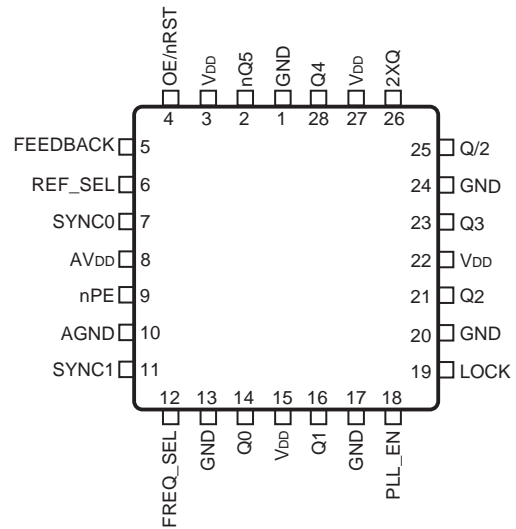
OE/nRST
4
VDD
3
nQ5
2
GND
1
Q4
28
VDD
27
2XQ
26

FEEDBACK 5
REF_SEL 6
SYNC0 7
AVDD 8
nPE 9
AGND 10
SYNC1 11

25 Q/2
24 GND
23 Q3
22 VDD
21 Q2
20 GND
19 LOCK

12
FREQ_SEL
13
GND
14
Q0
15
VDD
16
Q1
17
GND
18
PLL_EN